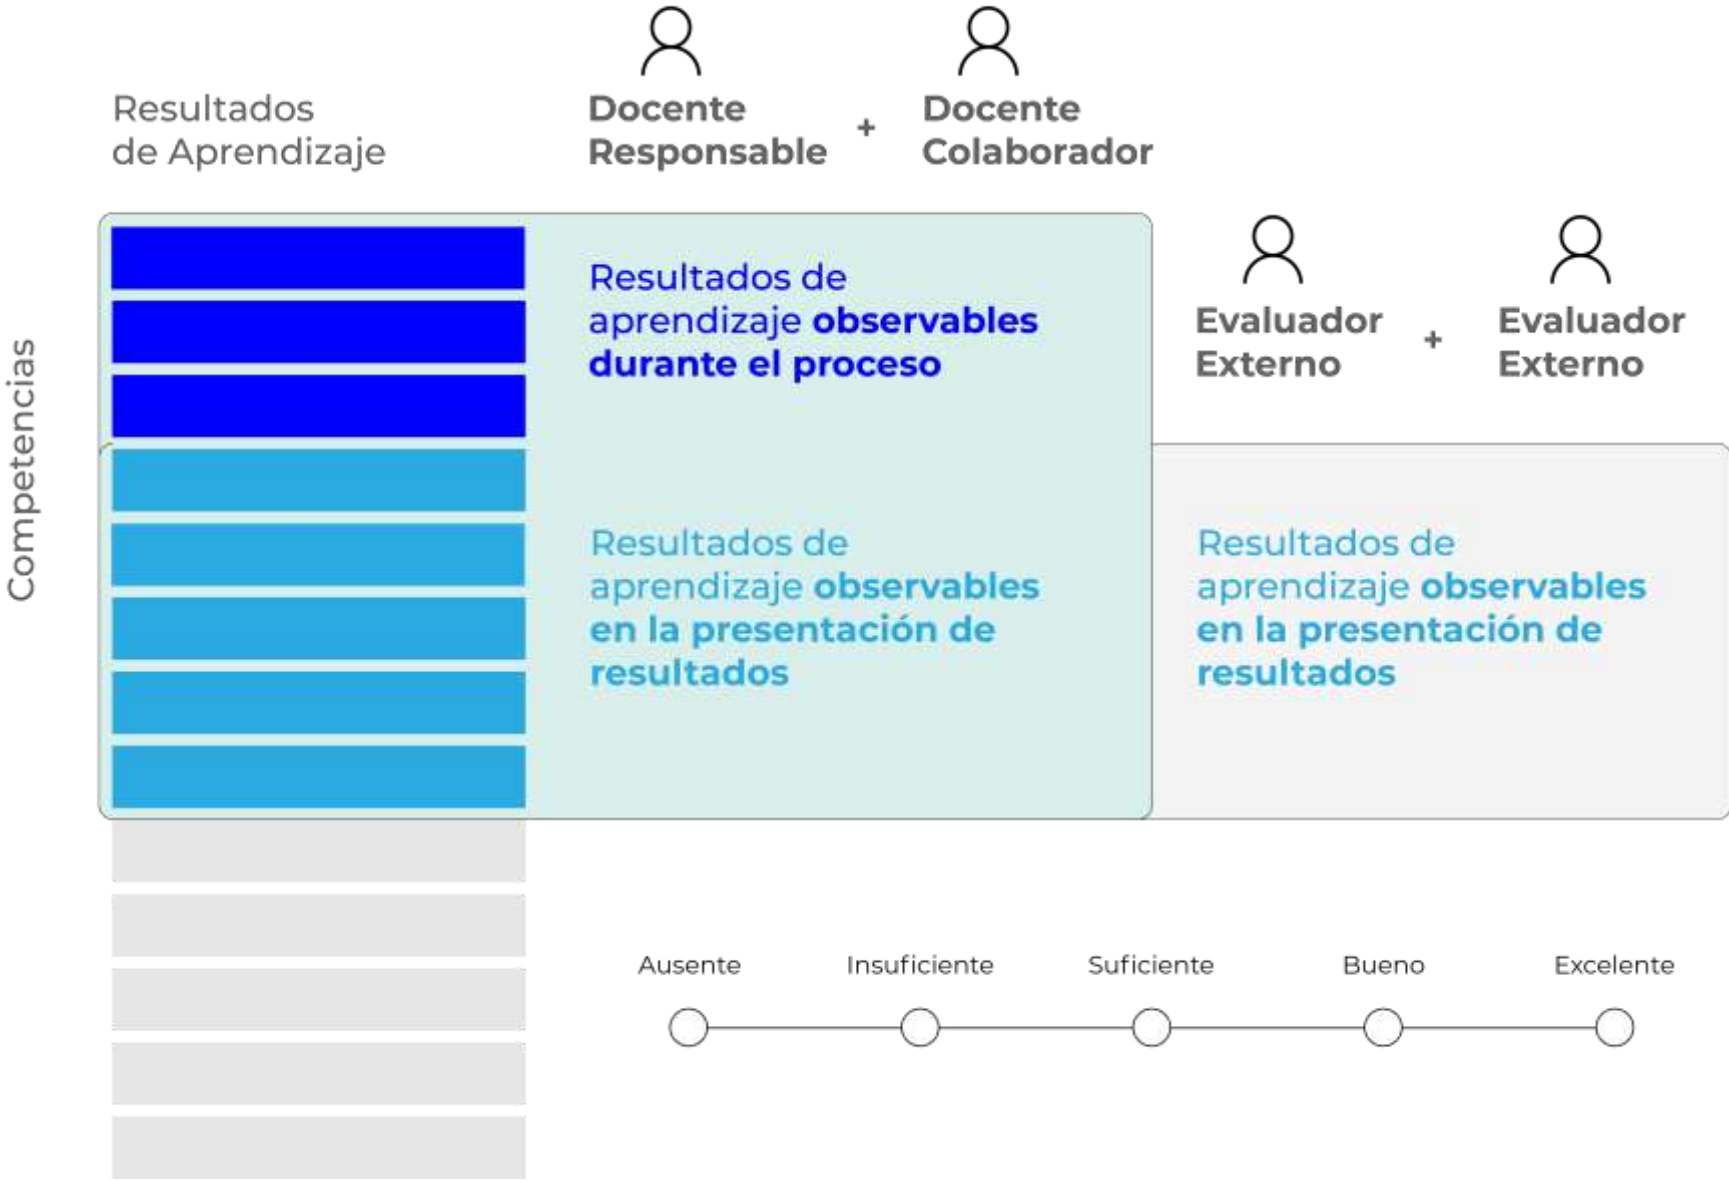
Resultados de Aprendizaje

Docente Responsable + Docente Colaborador

Competencias

Resultados de aprendizaje observables durante el proceso

Evaluador Externo + Evaluador Externo

Resultados de aprendizaje observables en la presentación de resultados

Resultados de aprendizaje observables en la presentación de resultados

Ausente Insuficiente Suficiente Bueno Excelente